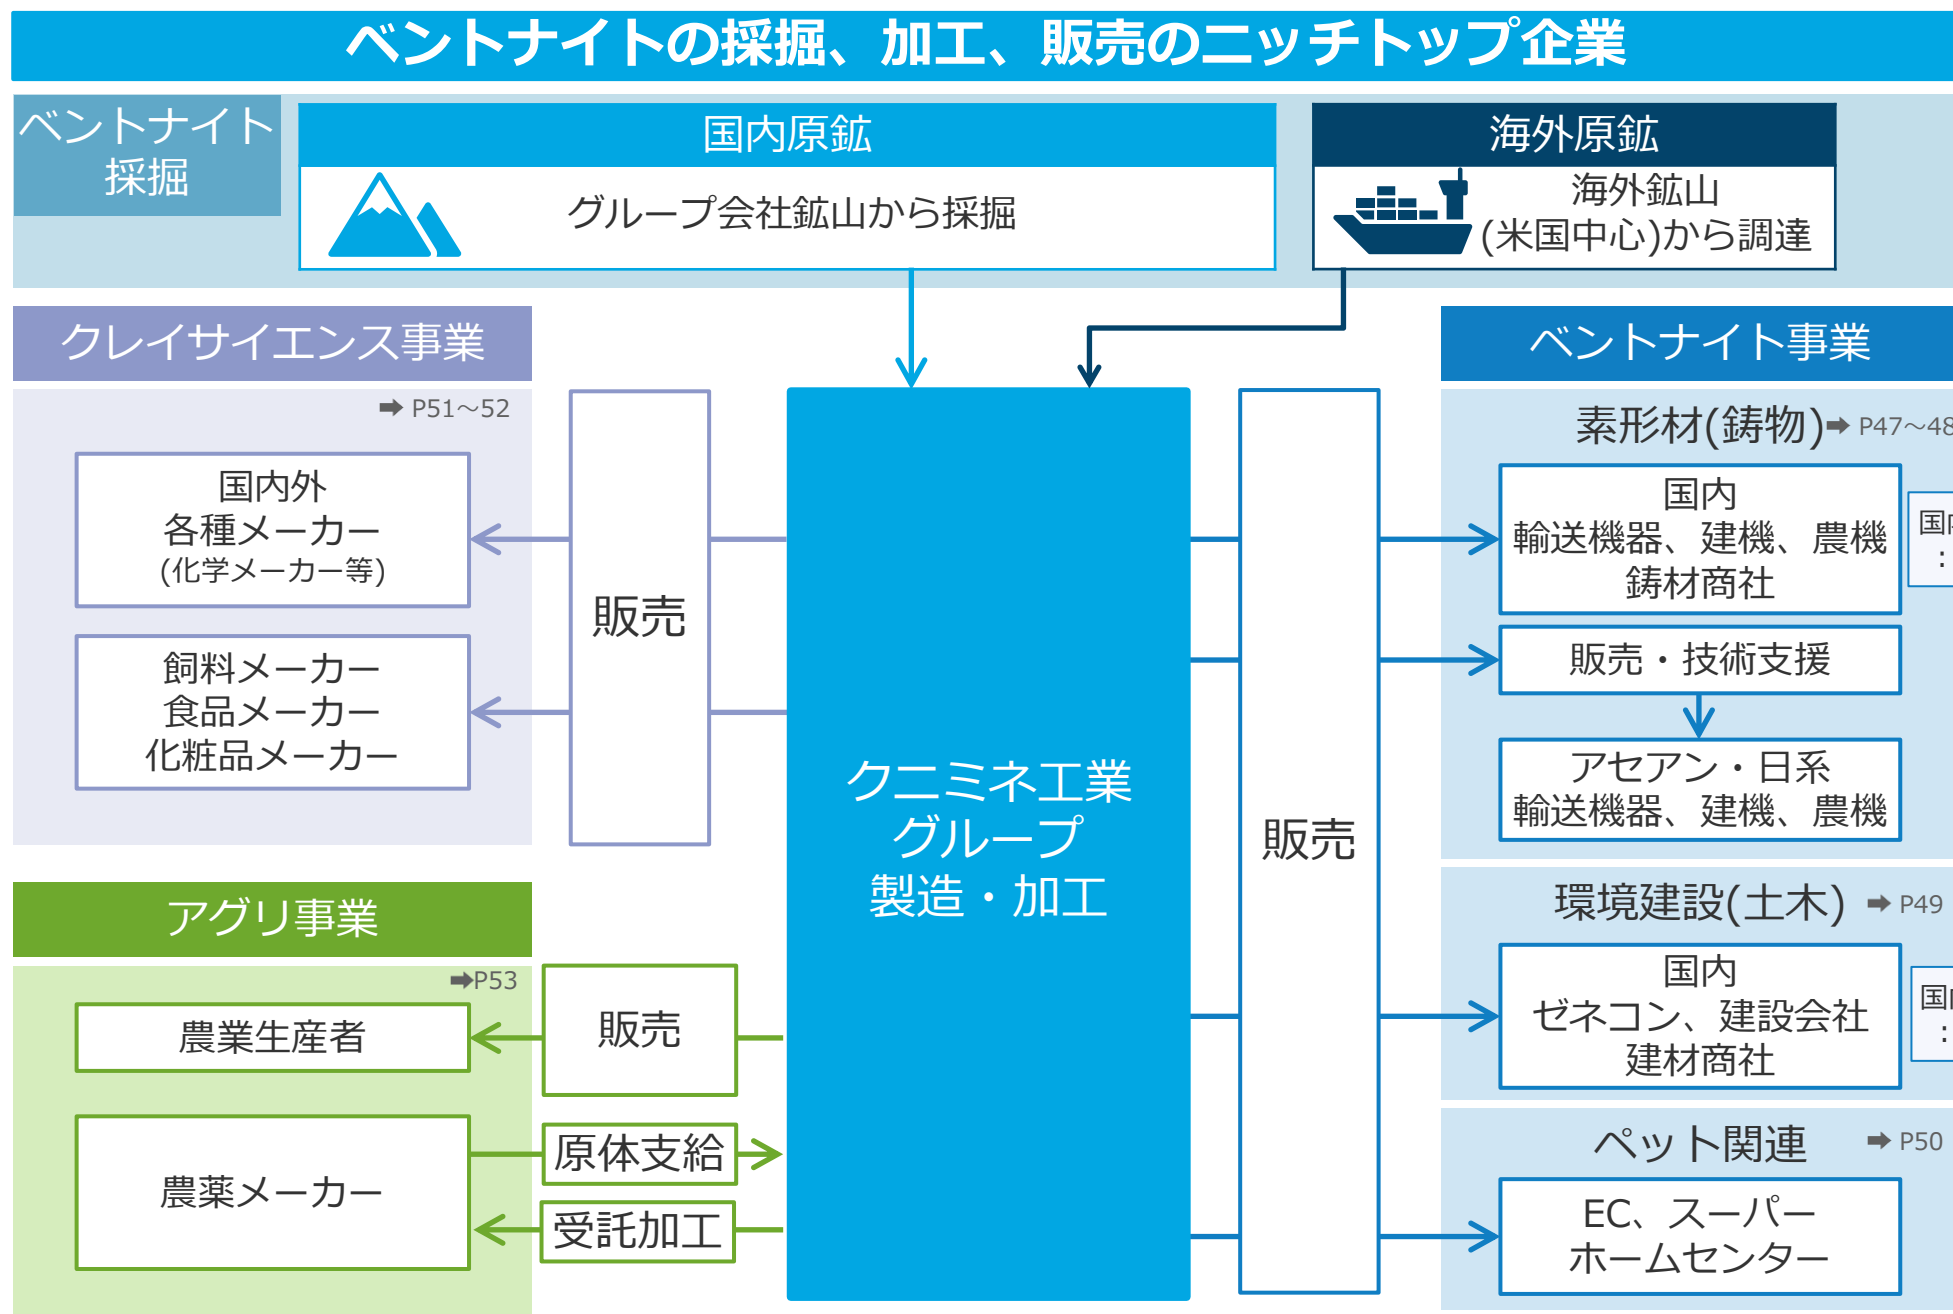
ベントナイトの採掘、加工、販売のニッチトップ企業

ベントナイト採掘

国内原鉱
グループ会社鉱山から採掘

海外原鉱
海外鉱山(米国中心)から調達

クレイサイエンス事業
➡ P51～52

国内外
各種メーカー
(化学メーカー等)

飼料メーカー
食品メーカー
化粧品メーカー

販売

クニミネ工業グループ
製造・加工

販売

ベントナイト事業

素形材(鋳物)➡ P47～48

国内
輸送機器、建機、農機
鋳材商社

国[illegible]
：

販売・技術支援

アセアン・日系
輸送機器、建機、農機

環境建設(土木) ➡ P49

国内
ゼネコン、建設会社
建材商社

国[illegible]
：

ペット関連 ➡ P50

EC、スーパー
ホームセンター

アグリ事業
➡P53

農業生産者

販売

農薬メーカー

原体支給

受託加工